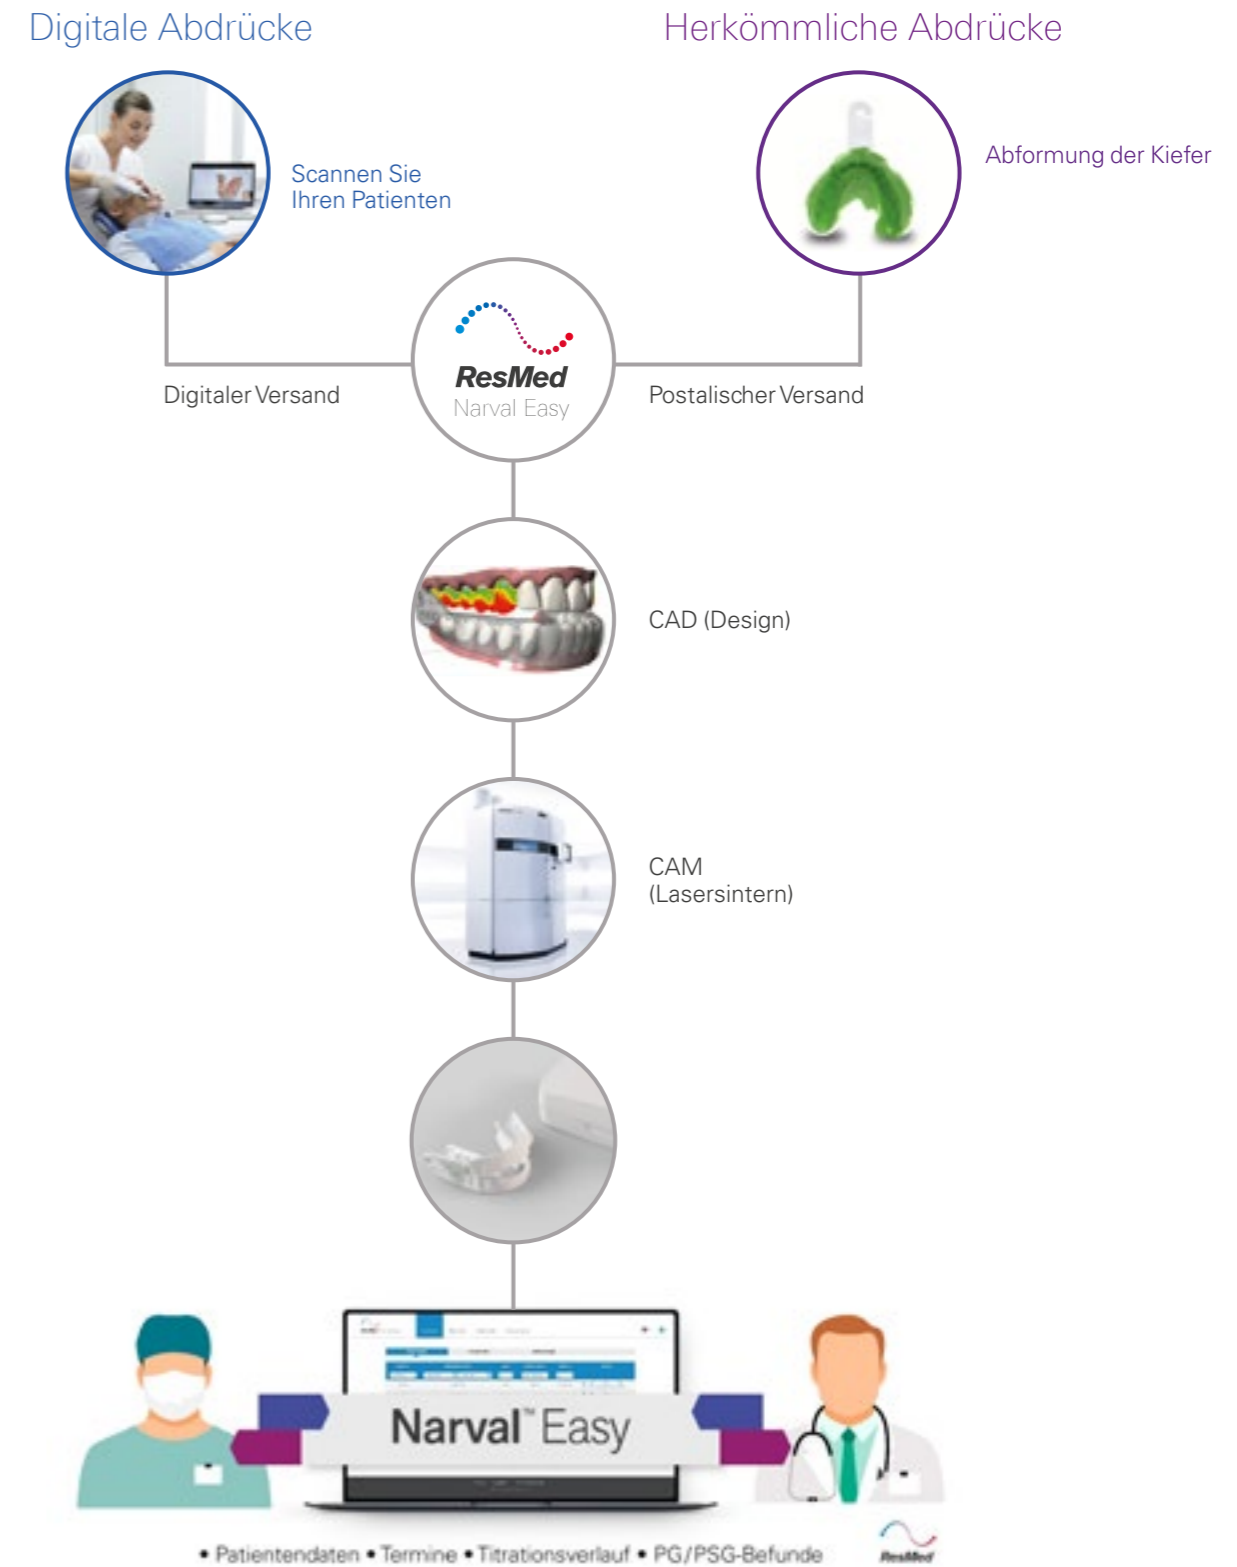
Digitale Abdrücke

Herkömmliche Abdrücke

Scannen Sie Ihren Patienten

Abformung der Kiefer

ResMed
Narval Easy

Digitaler Versand

Postalischer Versand

CAD (Design)

CAM
(Lasersintern)

Narval™ Easy

• Patientendaten • Termine • Titrationsverlauf • PG/PSG-Befunde

ResMed